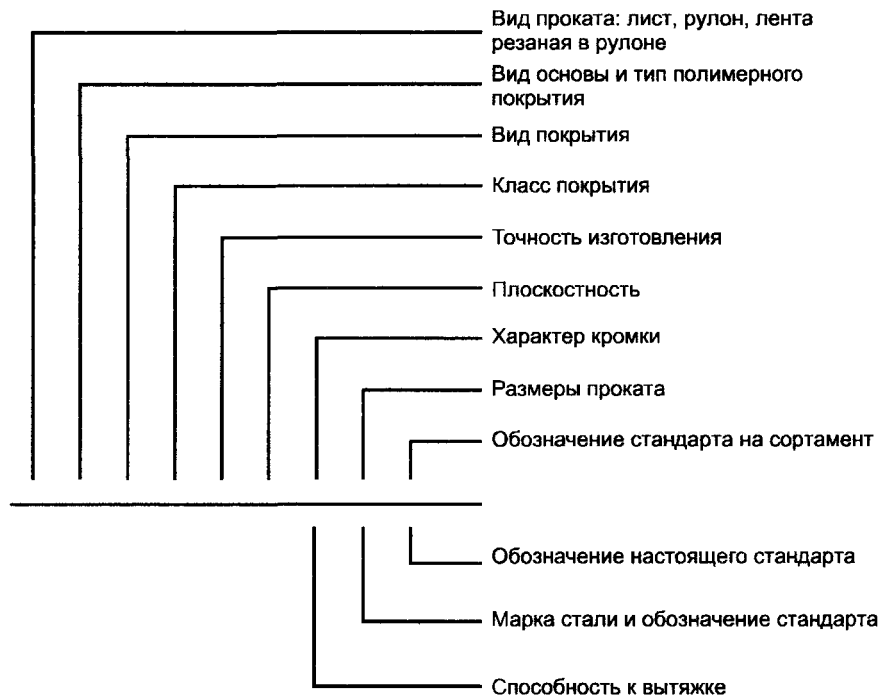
Вид проката: лист, рулон, лента резаная в рулоне

Вид основы и тип полимерного покрытия

Вид покрытия

Класс покрытия

Точность изготовления

Плоскостность

Характер кромки

Размеры проката

Обозначение стандарта на сортамент

Обозначение настоящего стандарта

Марка стали и обозначение стандарта

Способность к вытяжке